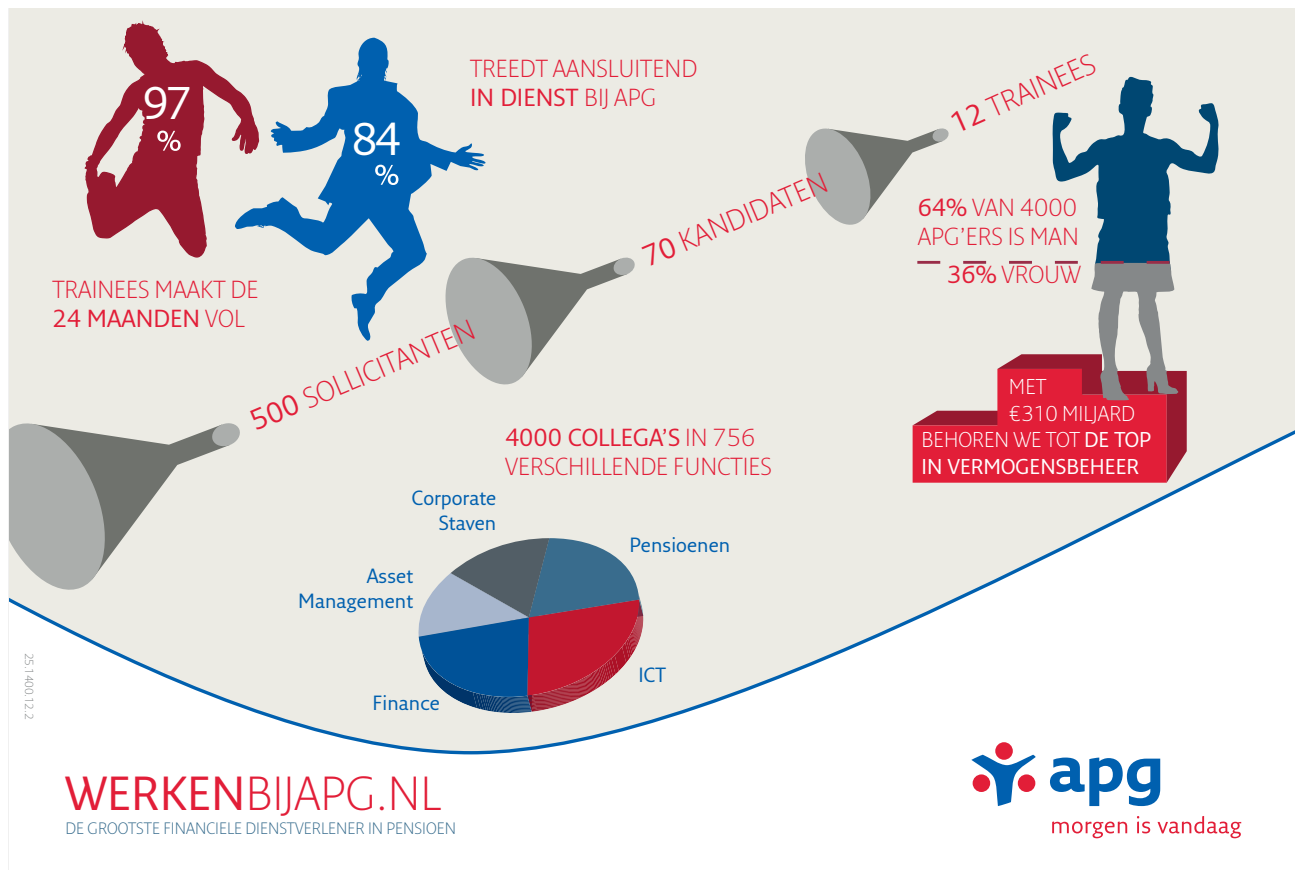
97 %

84 %

TREEDT AANSLUITEND IN DIENST BIJ APG

TRAINEES MAAKT DE 24 MAANDEN VOL

500 SOLLICITANTEN

70 KANDIDATEN

12 TRAINEES

64% VAN 4000 APG'ERS IS MAN

36% VROUW

MET €310 MILJARD BEHOREN WE TOT DE TOP IN VERMOGENSBEHEER

4000 COLLEGA'S IN 756 VERSCHILLENDE FUNCTIES

Corporate Staven

Pensioenen

Asset Management

ICT

Finance

25.1400.12.2

WERKENBIJAPG.NL
DE GROOTSTE FINANCIELE DIENSTVERLENER IN PENSIOEN

apg
morgen is vandaag